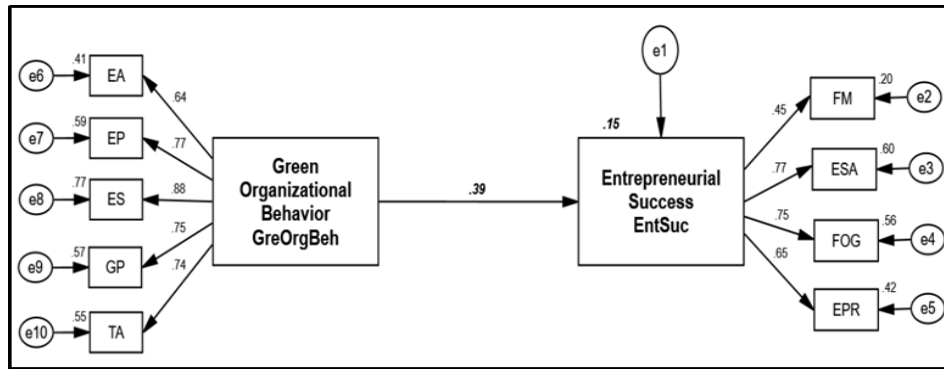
e6
.41
EA
e7
.59
EP
e8
.77
ES
e9
.57
GP
e10
.55
TA
.64
.77
.88
.75
.74
Green Organizational Behavior GreOrgBeh
.39
e1
.15
Entrepreneurial Success EntSuc
.45
.77
.75
.65
FM
.20
e2
ESA
.60
e3
FOG
.56
e4
EPR
.42
e5